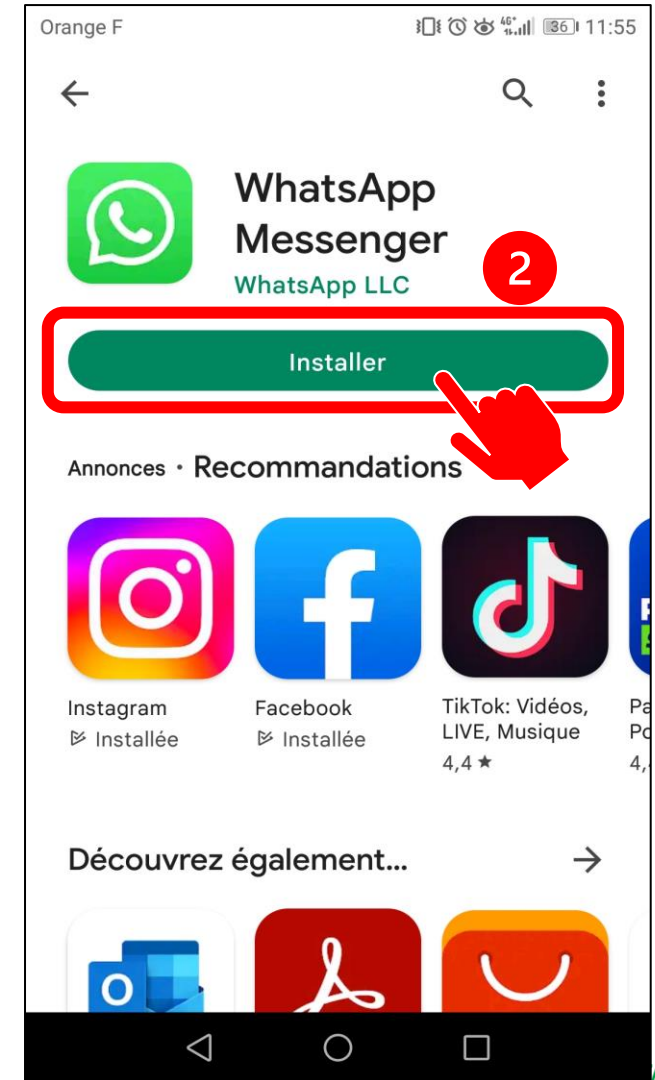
Orange F 36 11:55

WhatsApp Messenger
WhatsApp LLC

2

Installer

Annonces · Recommandations

Instagram
Installée

Facebook
Installée

TikTok: Vidéos, LIVE, Musique
4,4 ★

Pa
Po
4,

Découvrez également...